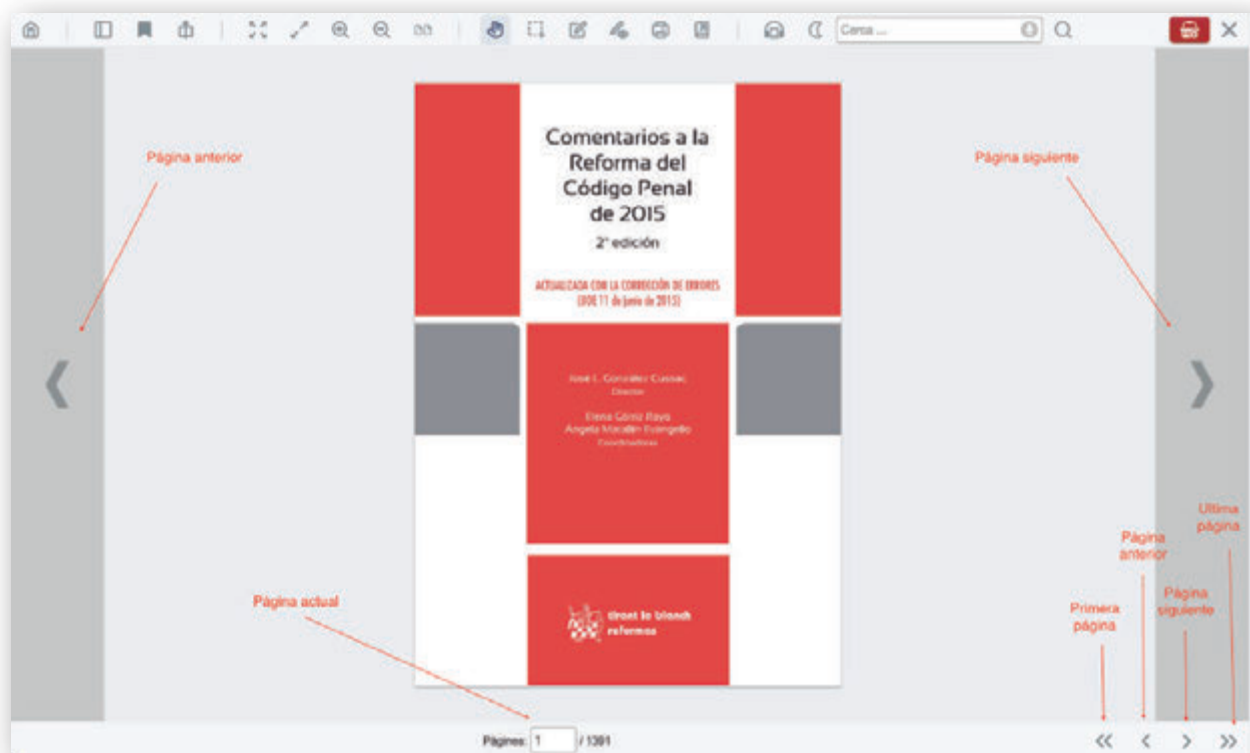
Cerca ...

Página anterior

Página siguiente

Comentarios a la Reforma del Código Penal de 2015

2ª edición

ACTUALIZADA CON LA CORRECCIÓN DE ERRORES (BOE 11 de junio de 2015)

José L. González Cussac
Director

Elena Górriz Royo
Ángela Matallín Evangelio
Coordinadoras

tirant lo blanch reformas

Página actual

Primera página

Página anterior

Página siguiente

Ultima página

Pàgines: 1 / 1391